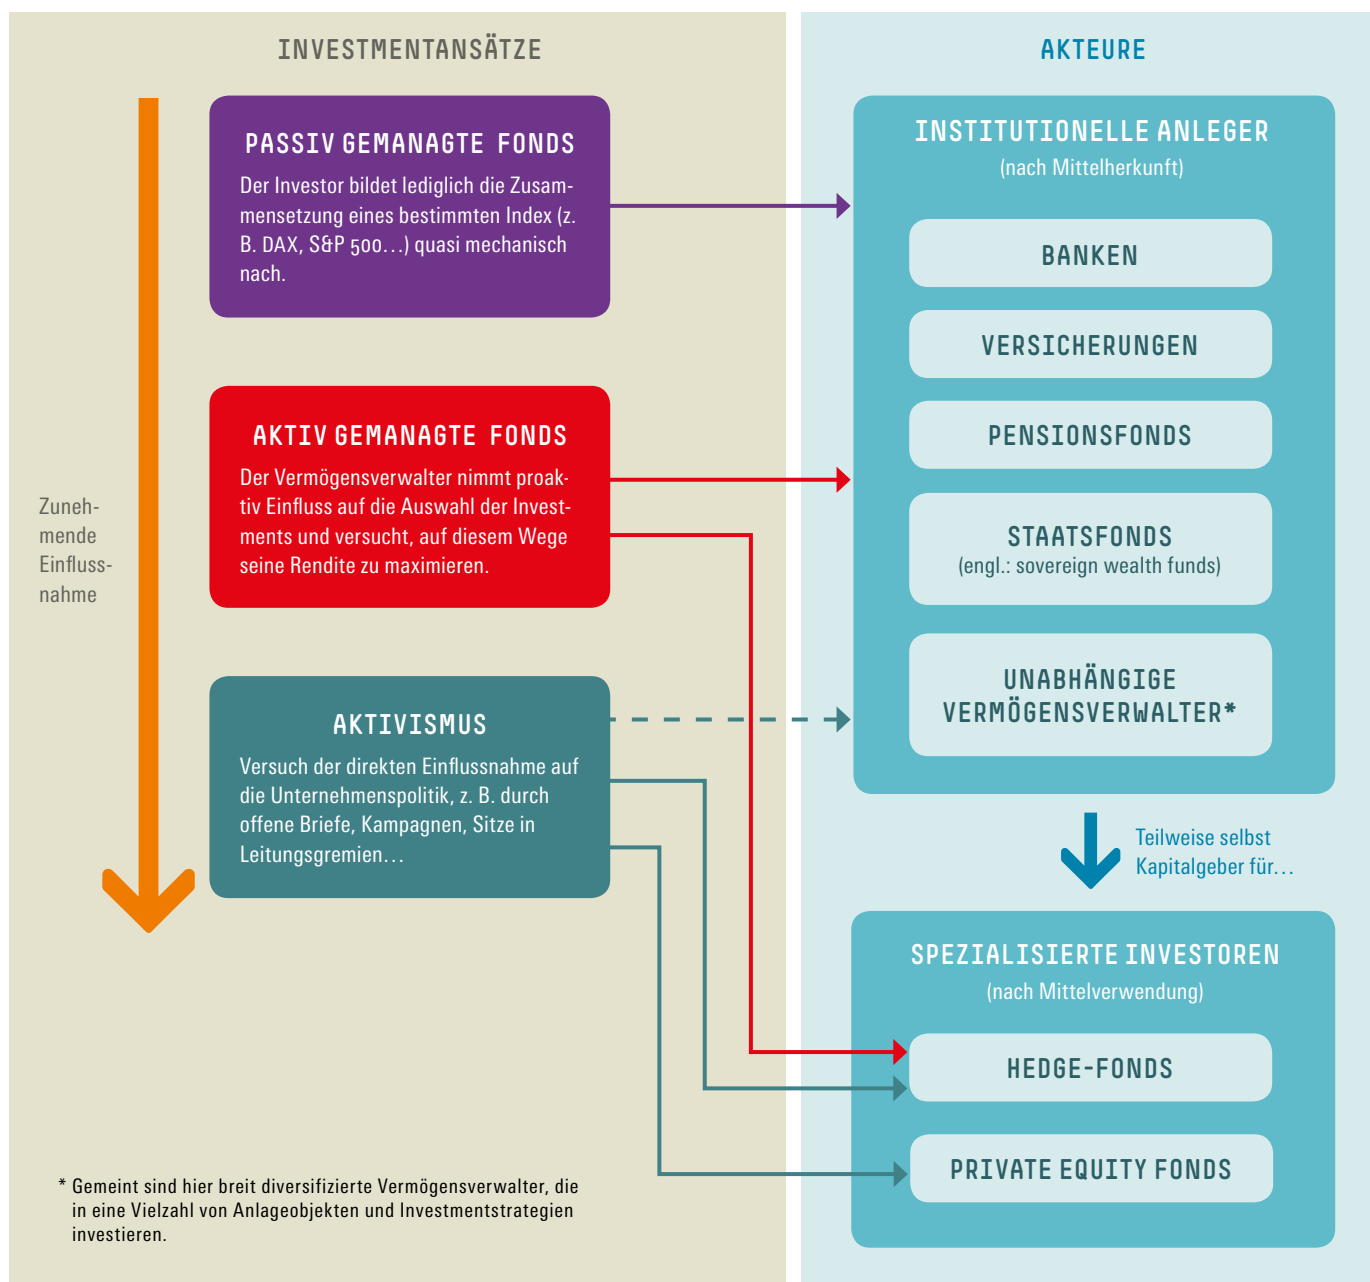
INVESTMENTANSÄTZE

AKTEURE

PASSIV GEMANAGTE FONDS
Der Investor bildet lediglich die Zusammensetzung eines bestimmten Index (z. B. DAX, S&P 500…) quasi mechanisch nach.

AKTIV GEMANAGTE FONDS
Der Vermögensverwalter nimmt proaktiv Einfluss auf die Auswahl der Investments und versucht, auf diesem Wege seine Rendite zu maximieren.

AKTIVISMUS
Versuch der direkten Einflussnahme auf die Unternehmenspolitik, z. B. durch offene Briefe, Kampagnen, Sitze in Leitungsgremien…

Zunehmende Einflussnahme

INSTITUTIONELLE ANLEGER
(nach Mittelherkunft)

BANKEN

VERSICHERUNGEN

PENSIONSFONDS

STAATSFONDS
(engl.: sovereign wealth funds)

UNABHÄNGIGE VERMÖGENSVERWALTER*

Teilweise selbst Kapitalgeber für…

SPEZIALISIERTE INVESTOREN
(nach Mittelverwendung)

HEDGE-FONDS

PRIVATE EQUITY FONDS

* Gemeint sind hier breit diversifizierte Vermögensverwalter, die in eine Vielzahl von Anlageobjekten und Investmentstrategien investieren.